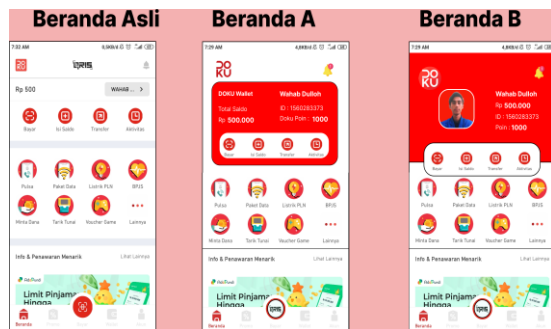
Beranda Asli

7:33 AM 0,9KB/d

Rp 500

WAHAB...

Bayar

Isi Saldo

Transfer

Aktivitas

Pulsa

Paket Data

Listrik PLN

BPJS

Minta Dana

Tarik Tunai

Voucher Game

Lainnya

Info & Penawaran Menarik

Lihat Lainnya

Limit Pinjama Hingga

Beranda

Beranda A

7:29 AM 4,8KB/d

DOKU Wallet

Wahab Dulloh

Total Saldo

Rp 500.000

ID : 1580283373

Doku Poin : 1000

Bayar

Isi Saldo

Transfer

Aktivitas

Pulsa

Paket Data

Listrik PLN

BPJS

Minta Dana

Tarik Tunai

Voucher Game

Lainnya

Info & Penawaran Menarik

Lihat Lainnya

Limit Pinjama Hingga

Beranda

Beranda B

7:29 AM 4,8KB/d

Wahab Dulloh

Rp 500.000

ID : 1580283373

Poin : 1000

Bayar

Isi Saldo

Transfer

Aktivitas

Pulsa

Paket Data

Listrik PLN

BPJS

Minta Dana

Tarik Tunai

Voucher Game

Lainnya

Info & Penawaran Menarik

Lihat Lainnya

Limit Pinjama Hingga

Beranda